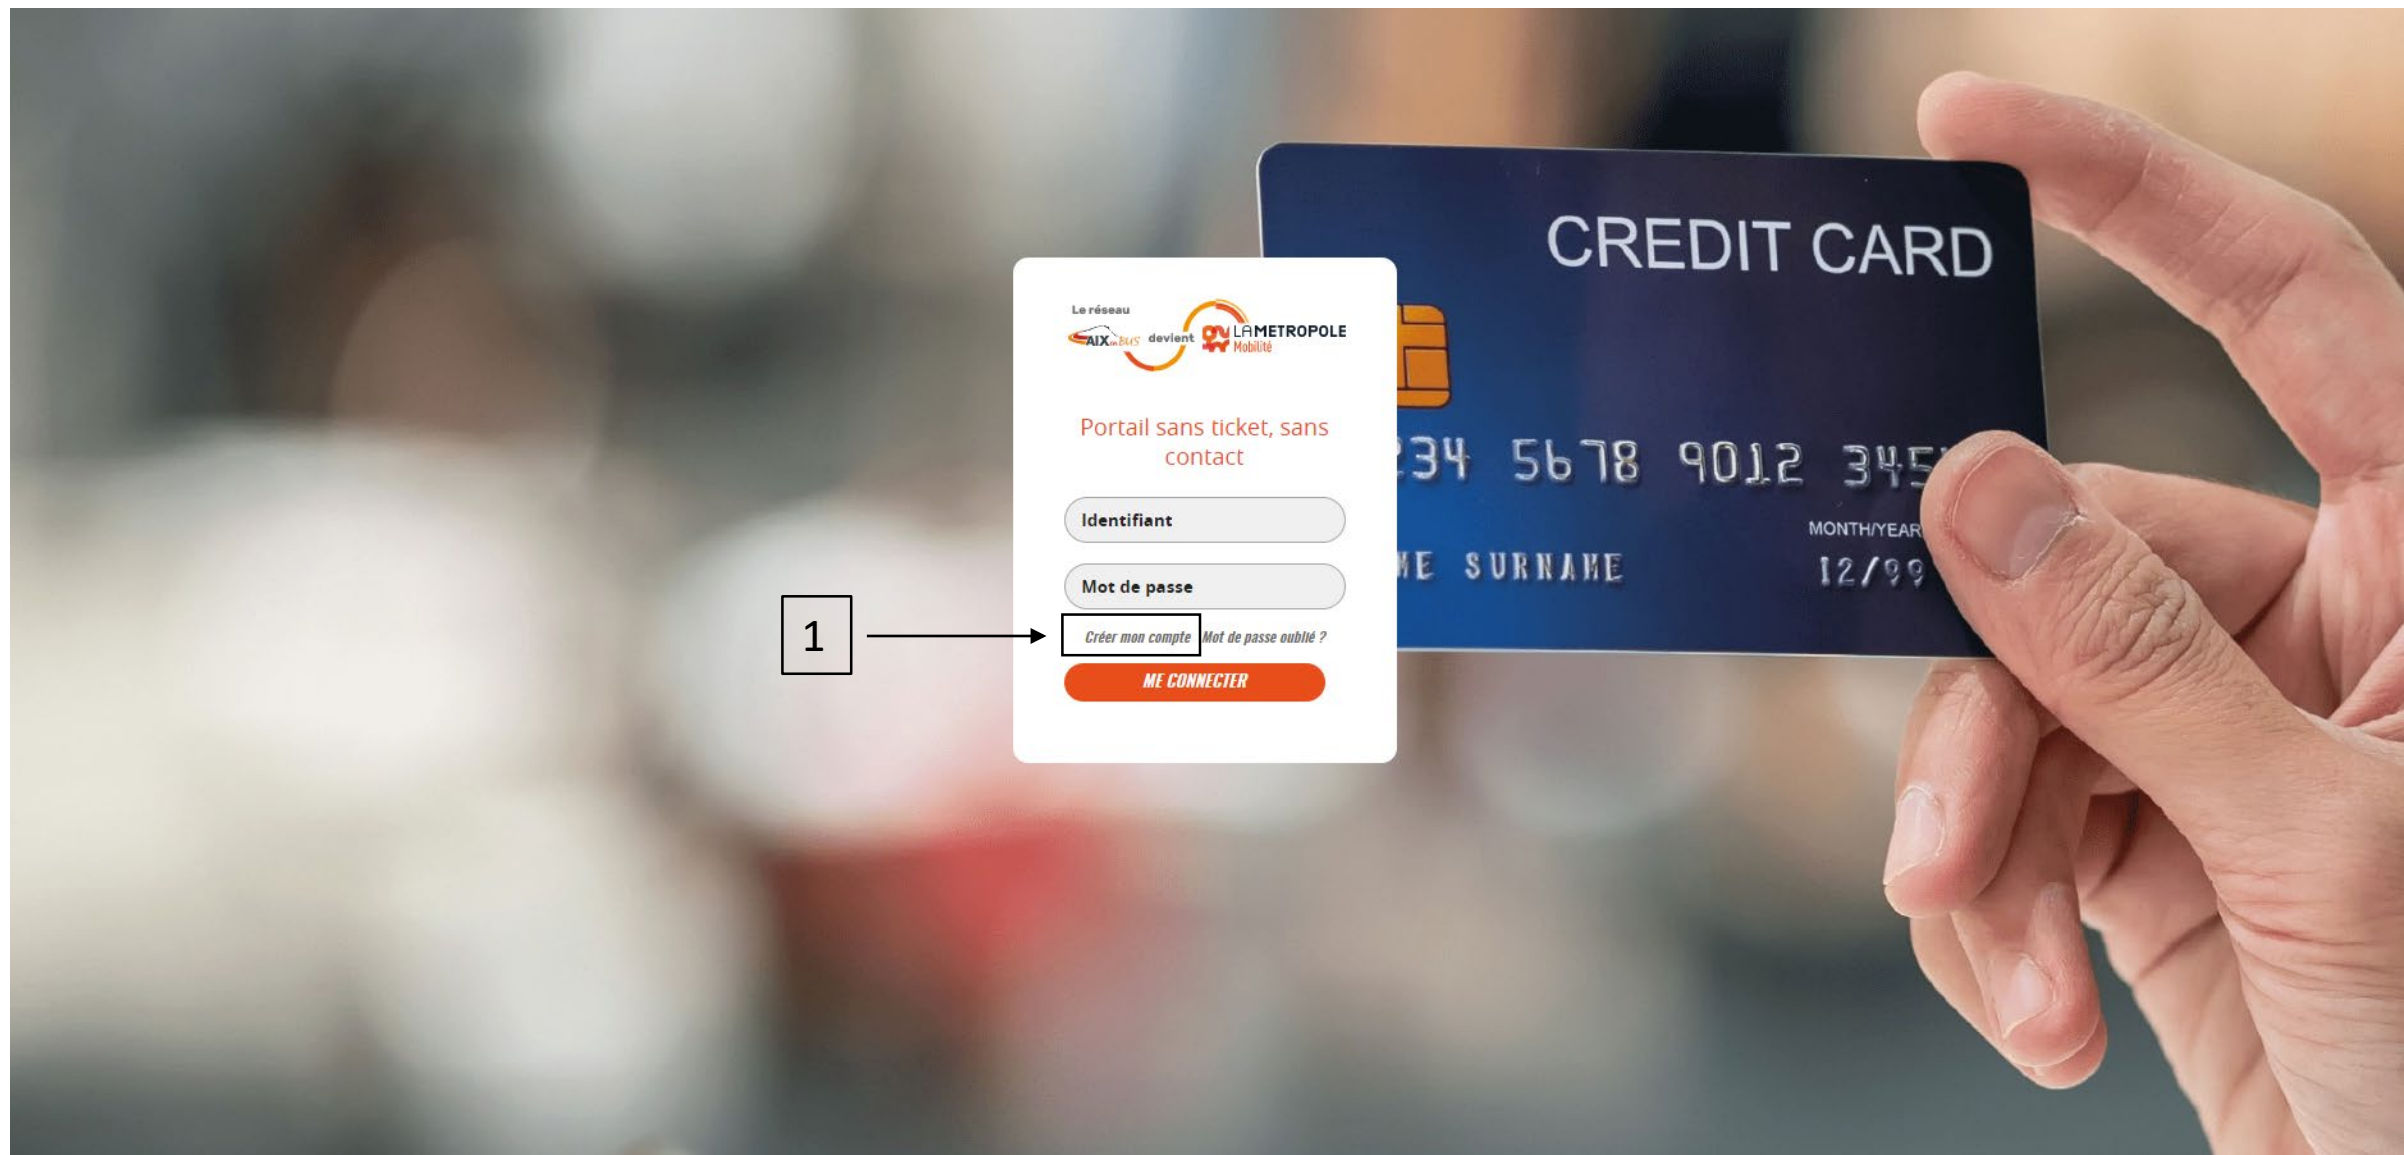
CREDIT CARD

34 5678 9012 345

MONTH/YEAR

ME SURNAME 12/99

Le réseau AIX en BUS devient LA METROPOLE Mobilité

Portail sans ticket, sans contact

Identifiant

Mot de passe

1

Créer mon compte Mot de passe oublié ?

ME CONNECTER